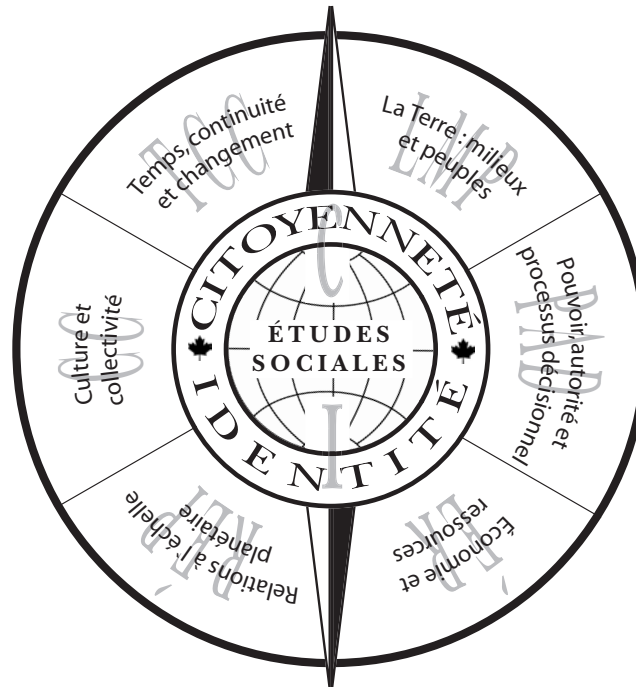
Temps, continuité et changement
TCC

La Terre : milieux et peuples
LMP

Pouvoir, autorité et processus décisionnel
PAD

Économie et ressources
ÉR

Relations à l'échelle planétaire
RÉP

Culture et collectivité
CC

CITOYENNETÉ
IDENTITÉ
C
I

ÉTUDES SOCIALES